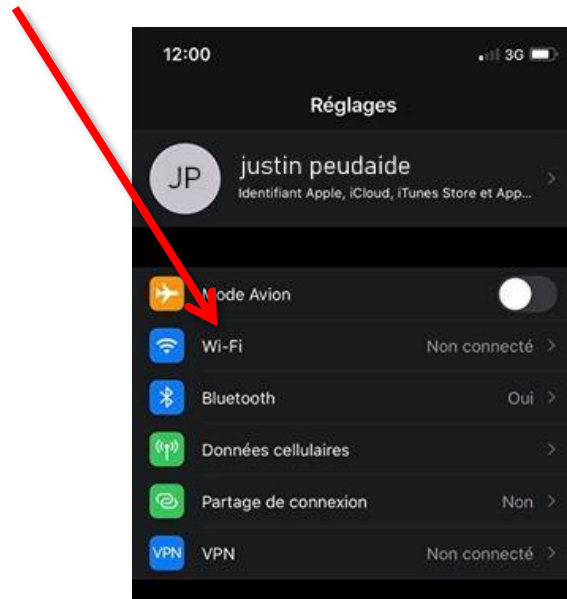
12:00

3G

Réglages

JP

justin peudaide

Identifiant Apple, iCloud, iTunes Store et App...

Mode Avion

Wi-Fi

Non connecté

Bluetooth

Oui

Données cellulaires

Partage de connexion

Non

VPN

VPN

Non connecté